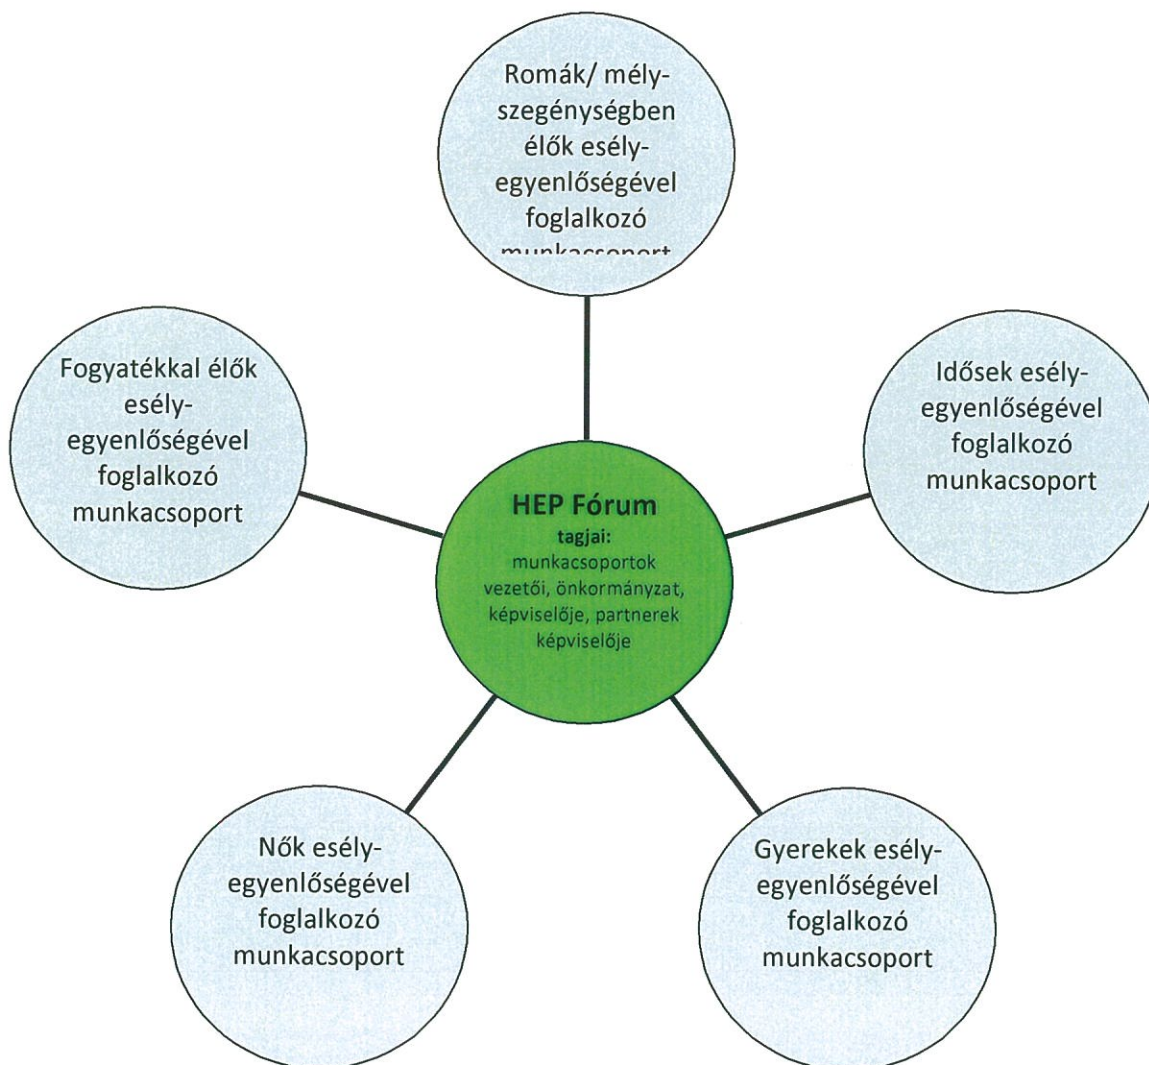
Romák/ mély-szegénységben élők esély-egyenlőségével foglalkozó munkacsoport

Fogyatékkal élők esély-egyenlőségével foglalkozó munkacsoport

Idősek esély-egyenlőségével foglalkozó munkacsoport

HEP Fórum
tagjai:
munkacsoportok vezetői, önkormányzat, képviselője, partnerek képviselője

Nők esély-egyenlőségével foglalkozó munkacsoport

Gyerekek esély-egyenlőségével foglalkozó munkacsoport